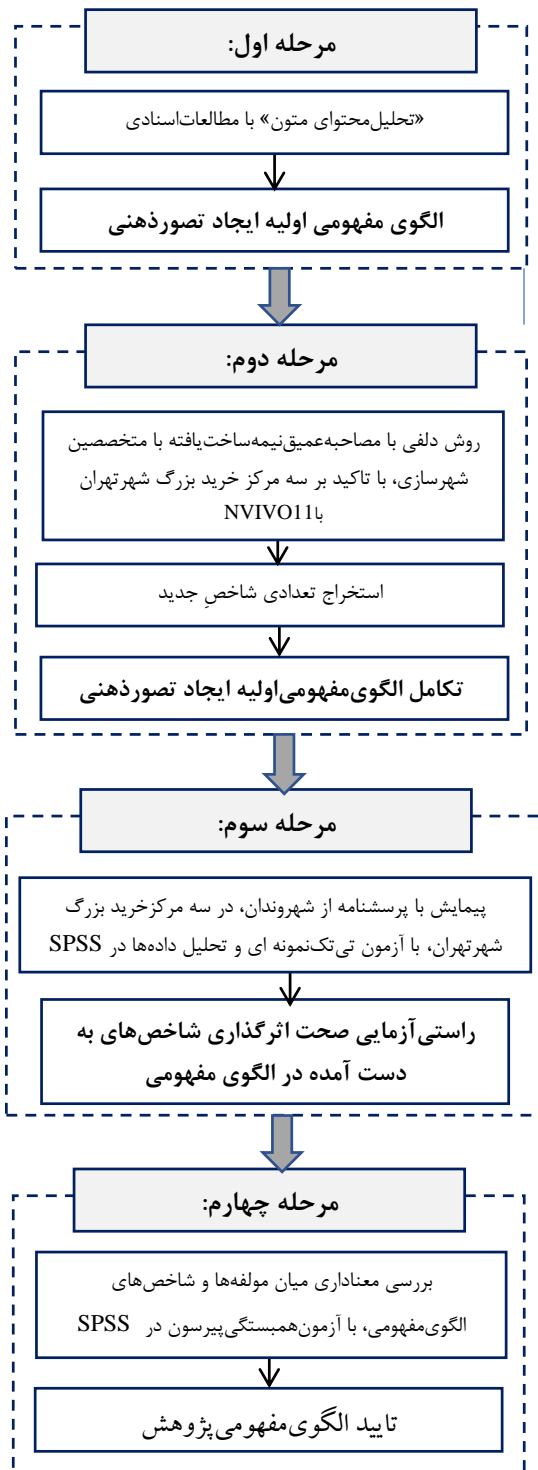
مرحله اول:

«تحلیل‌محتوای متون» با مطالعات‌اسنادی

الگوی مفهومی اولیه ایجاد تصورذهنی

مرحله دوم:

روش دلفی با مصاحبه‌عمیق‌نیمه‌ساخت‌یافته با متخصصین شهرسازی، با تاکید بر سه مرکز خرید بزرگ شهرتهران باNVIVO11

استخراج تعدادی شاخصِ جدید

تکامل الگوی‌مفهومی‌اولیه ایجاد تصورذهنی

مرحله سوم:

پیمایش با پرسشنامه از شهروندان، در سه مرکزخرید بزرگ شهرتهران، با آزمون تی‌تک‌نمونه ای و تحلیل داده‌ها در SPSS

راستی‌آزمایی صحت اثرگذاری شاخص‌های به دست آمده در الگوی مفهومی

مرحله چهارم:

بررسی معناداری میان مولفه‌ها و شاخص‌های الگوی‌مفهومی، با آزمون‌همبستگی‌پیرسون در SPSS

تایید الگوی‌مفهومی‌پژوهش